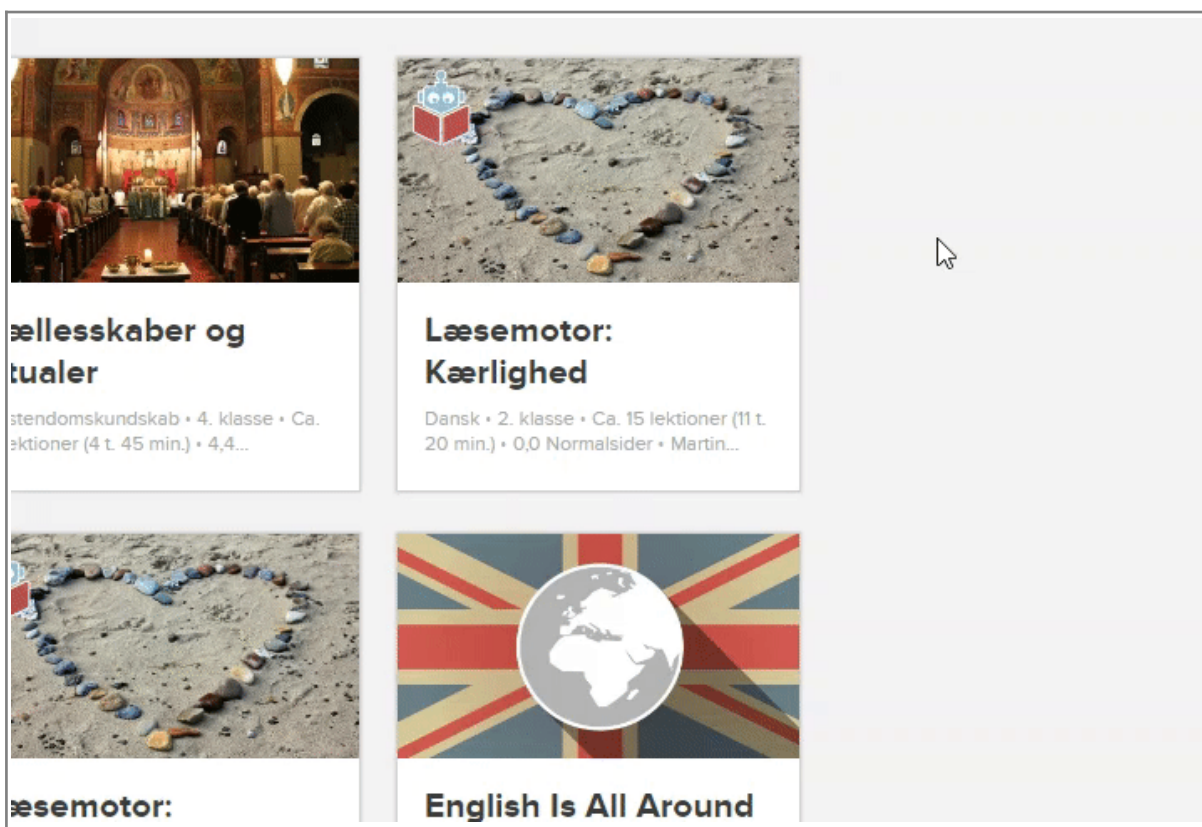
ællesskaber og tualer

stendomskundskab • 4. klasse • Ca. ektioner (4 t. 45 min.) • 4,4...

Læsemotor: Kærlighed

Dansk • 2. klasse • Ca. 15 lektioner (11 t. 20 min.) • 0,0 Normalsider • Martin...

æsemotor:

English Is All Around